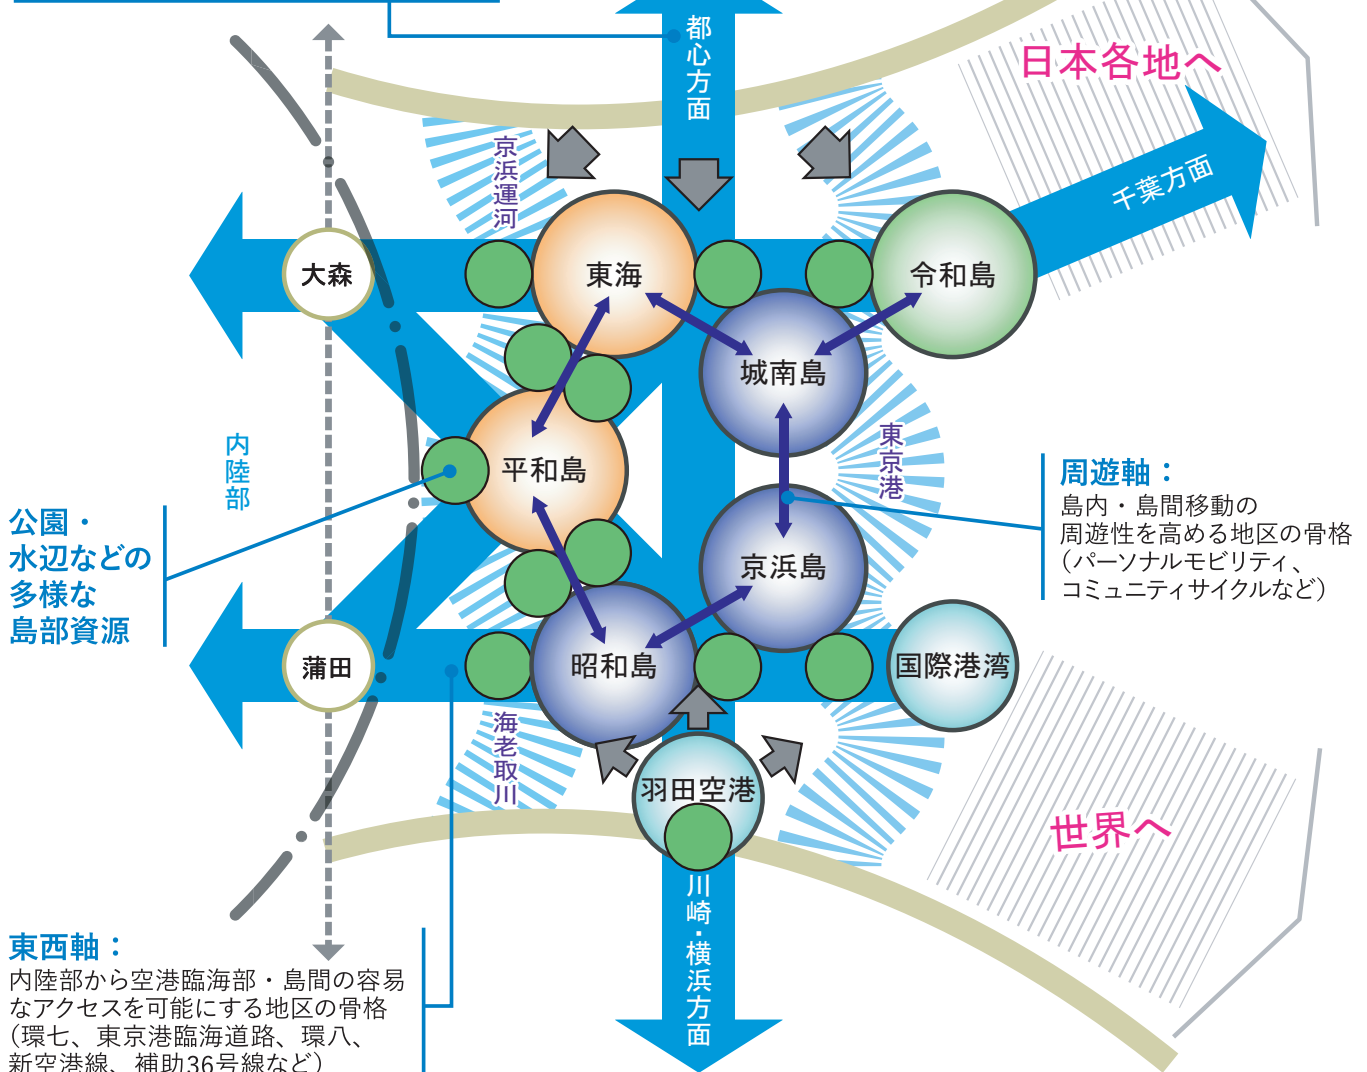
都心方面

日本各地へ

千葉方面

京浜運河

大森

東海

令和島

城南島

内陸部

平和島

東京港

周遊軸：
島内・島間移動の
周遊性を高める地区の骨格
（パーソナルモビリティ、
コミュニティサイクルなど）

公園・
水辺などの
多様な
島部資源

京浜島

蒲田

昭和島

国際港湾

海老取川

羽田空港

世界へ

川崎・横浜方面

東西軸：
内陸部から空港臨海部・島間の容易なアクセスを可能にする地区の骨格
（環七、東京港臨海道路、環八、
新空港線、補助36号線など）